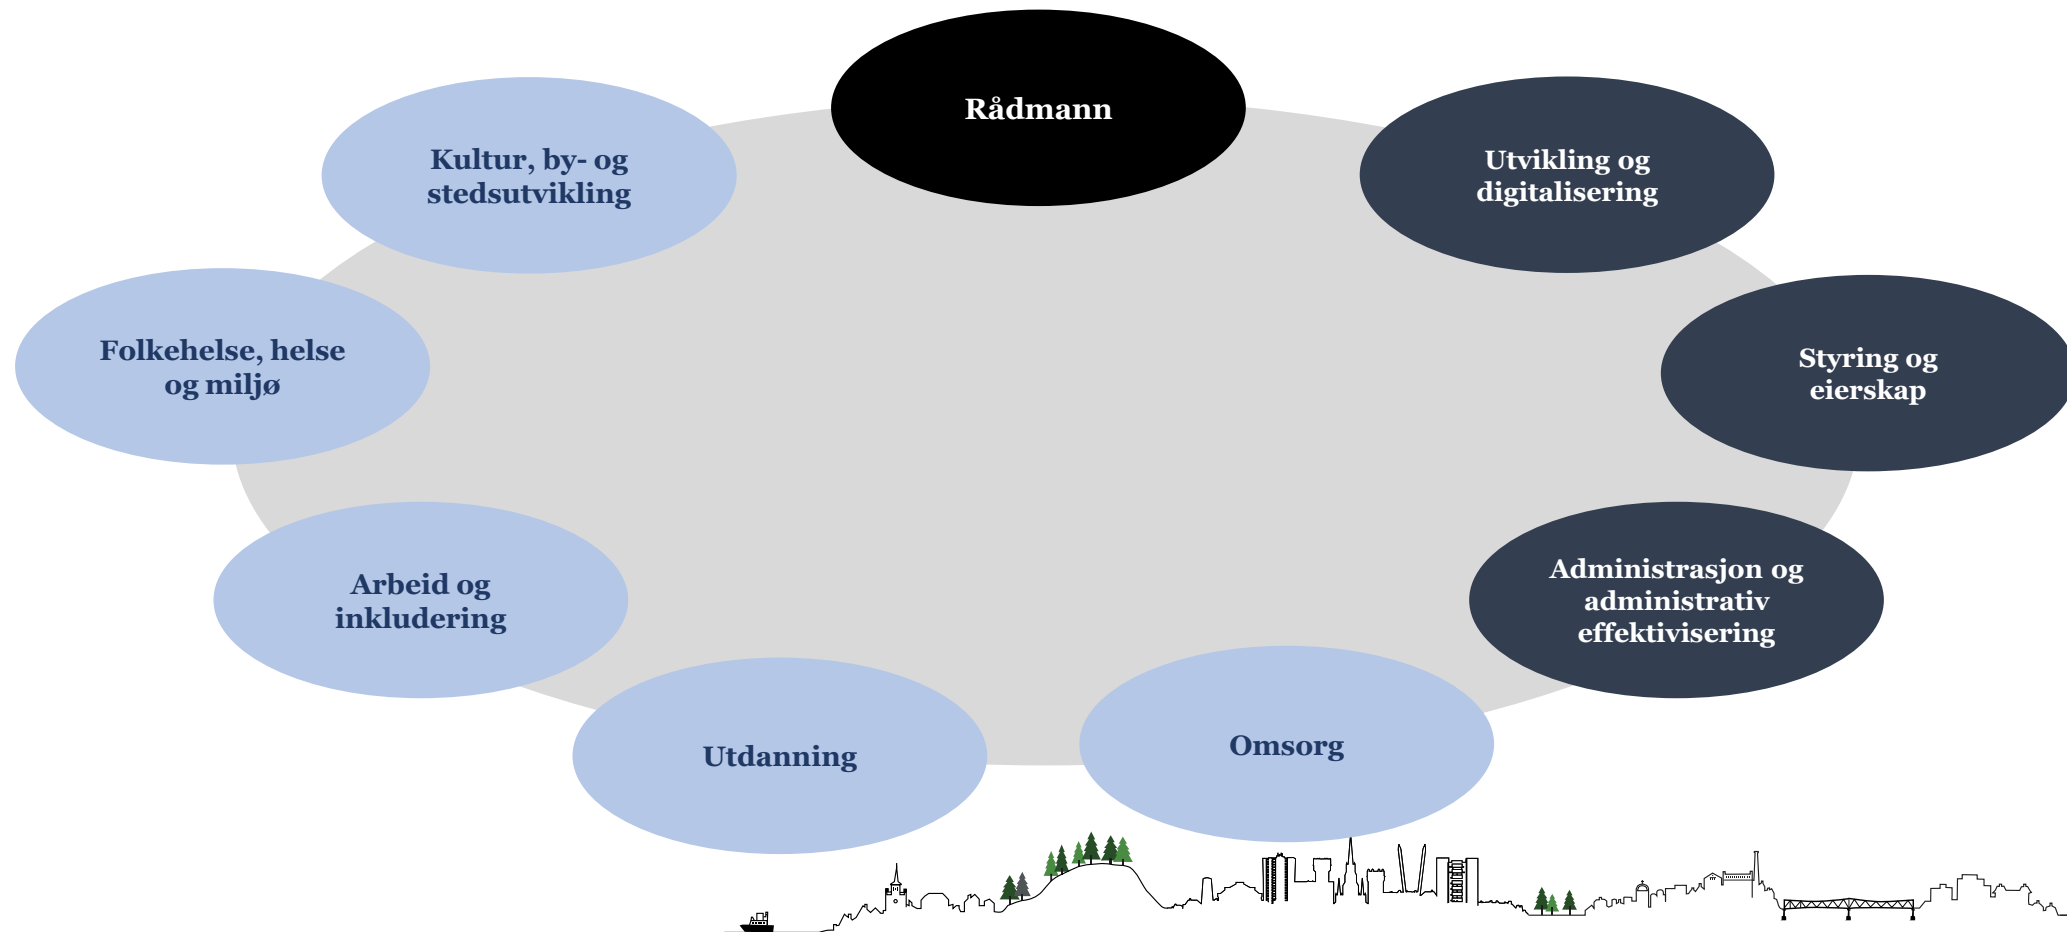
Rådmann

Utvikling og digitalisering

Styring og eierskap

Administrasjon og administrativ effektivisering

Omsorg

Utdanning

Arbeid og inkludering

Folkehelse, helse og miljø

Kultur, by- og stedsutvikling